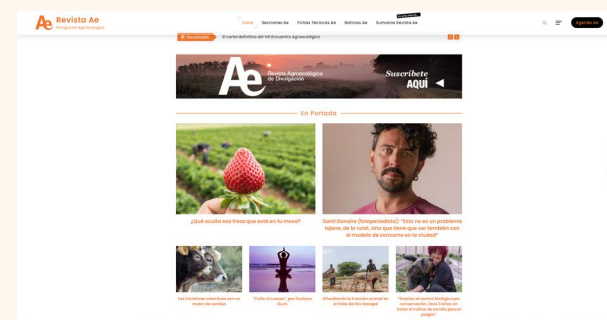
Ae Revista Ae
Divulgación Agroecológica

Inicio Secciones Ae Fichas Técnicas Ae Noticias Ae Sumarios Revista Ae

Agenda Ae

Novedades El cartel definitivo del VIII Encuentro Agroecológico

Ae Revista Agroecológica de Divulgación
Suscríbete AQUÍ

En Portada

¿Qué oculta esa fresa que está en tu mesa?

Santi Donaire (fotoperiodista): "Esto no es un problema lejano, de lo rural, sino que tiene que ver también con el modelo de consumo en la ciudad"

Las iniciativas colectivas son un motor de cambio

"Culto al cuerpo", por Gustavo Duch

Difundiendo la tracción animal en el Valle del Río Senegal

"Gracias al control biológico por conservación, hace 5 años no hacen el cultivo de sandía para el pulgón"